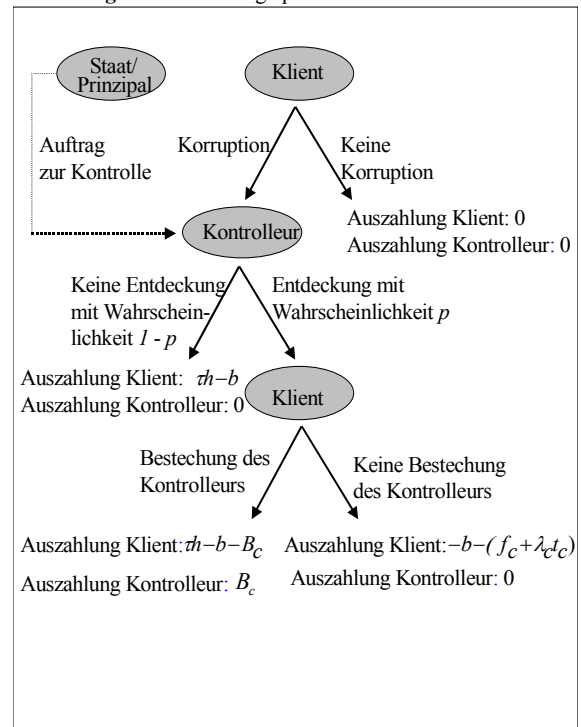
Staat/ Prinzipal

Klient

Auftrag zur Kontrolle

Korruption

Keine Korruption

Kontrolleur

Auszahlung Klient: 0
Auszahlung Kontrolleur: 0

Keine Entdeckung mit Wahrscheinlichkeit $1 - p$

Entdeckung mit Wahrscheinlichkeit $p$

Auszahlung Klient: $\tau h - b$
Auszahlung Kontrolleur: 0

Klient

Bestechung des Kontrolleurs

Keine Bestechung des Kontrolleurs

Auszahlung Klient: $\tau h - b - B_c$
Auszahlung Kontrolleur: $B_c$

Auszahlung Klient: $-b-(f_c+\lambda_c t_c)$
Auszahlung Kontrolleur: 0